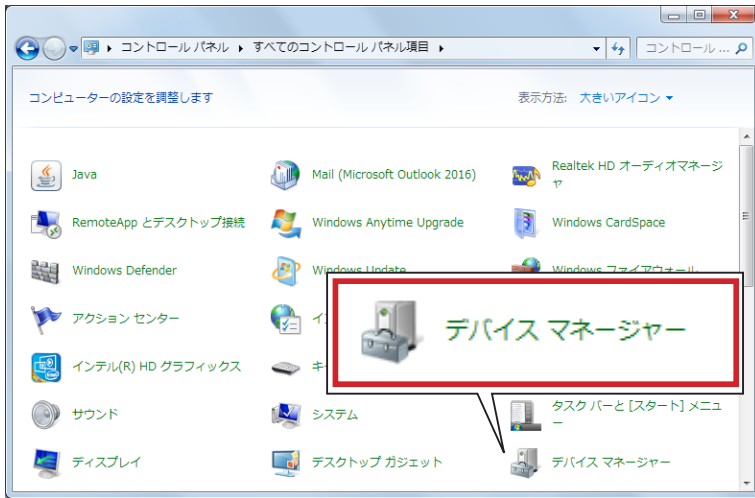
コントロール パネル ▸ すべてのコントロール パネル項目 ▸

コントロール ...

コンピューターの設定を調整します

表示方法: 大きいアイコン ▾

Java

Mail (Microsoft Outlook 2016)

Realtek HD オーディオマネージャ

RemoteApp とデスクトップ接続

Windows Anytime Upgrade

Windows CardSpace

Windows Defender

Windows Update

Windows ファイアウォール

アクション センター

イ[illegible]

インテル(R) HD グラフィックス

キ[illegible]

デバイス マネージャー

サウンド

システム

タスク バーと [スタート] メニュー

ディスプレイ

デスクトップ ガジェット

デバイス マネージャー